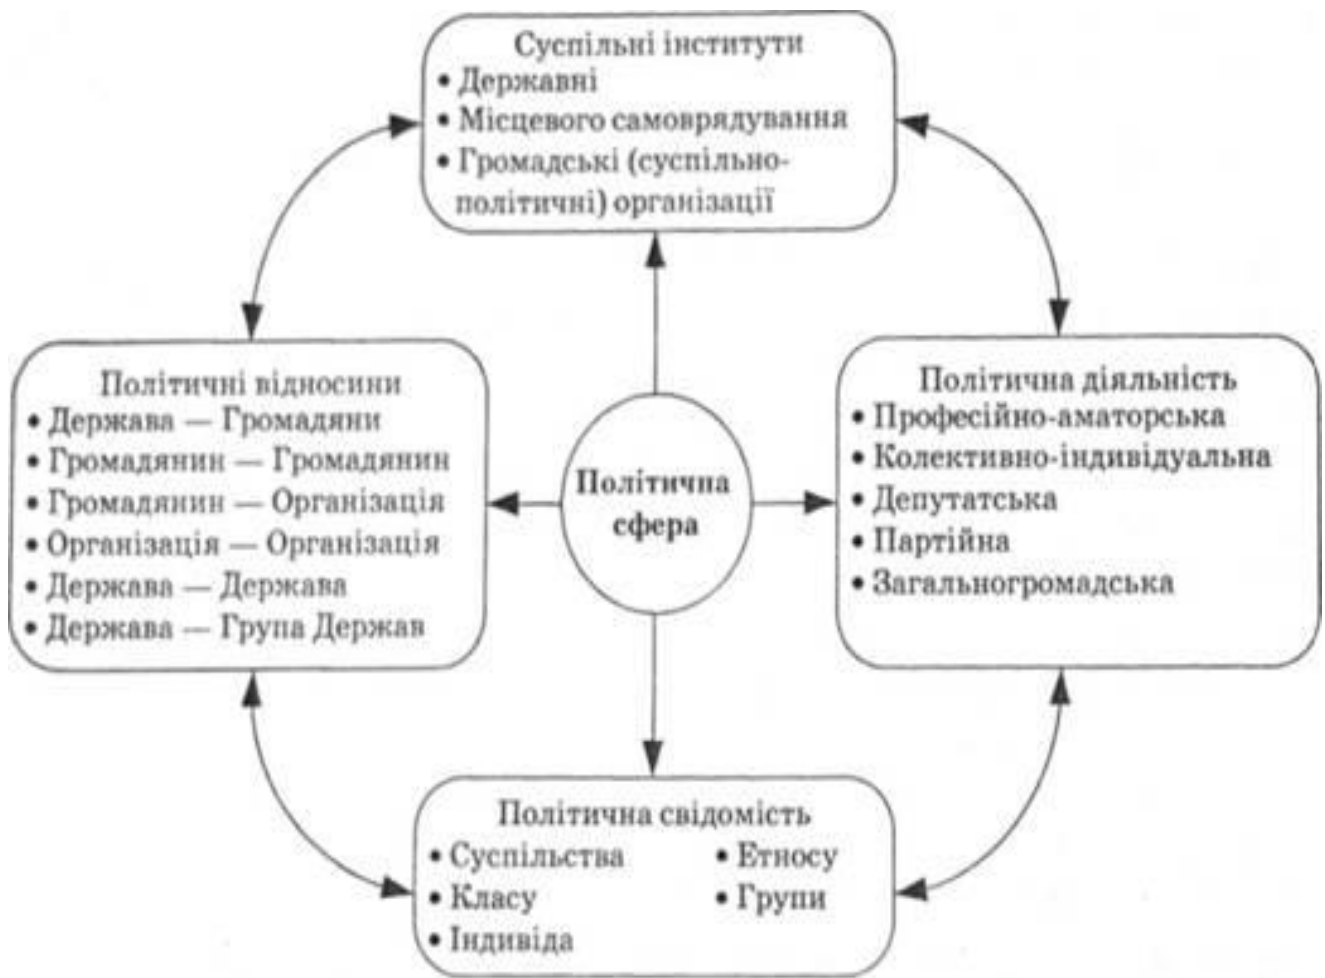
Суспільні інститути
• Державні
• Місцевого самоврядування
• Громадські (суспільно-політичні) організації

Політичні відносини
• Держава — Громадяни
• Громадянин — Громадянин
• Громадянин — Організація
• Організація — Організація
• Держава — Держава
• Держава — Група Держав

Політична сфера

Політична діяльність
• Професійно-аматорська
• Колективно-індивідуальна
• Депутатська
• Партійна
• Загальногромадська

Політична свідомість
• Суспільства
• Класу
• Індивіда
• Етносу
• Групи